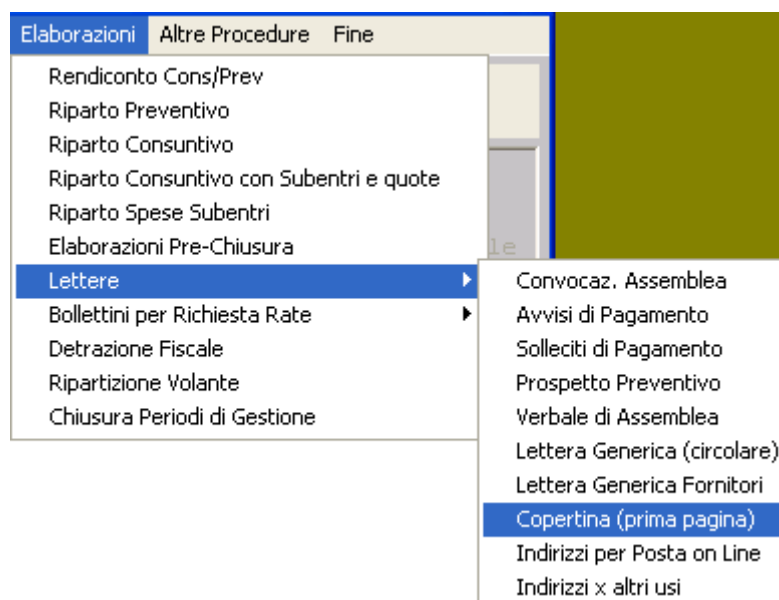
Elaborazioni Altre Procedure Fine

Rendiconto Cons/Prev
Riparto Preventivo
Riparto Consuntivo
Riparto Consuntivo con Subentri e quote
Riparto Spese Subentri
Elaborazioni Pre-Chiusura
Lettere
Bollettini per Richiesta Rate
Detrazione Fiscale
Ripartizione Volante
Chiusura Periodi di Gestione

Convocaz. Assemblea
Avvisi di Pagamento
Solleciti di Pagamento
Prospetto Preventivo
Verbale di Assemblea
Lettera Generica (circolare)
Lettera Generica Fornitori
Copertina (prima pagina)
Indirizzi per Posta on Line
Indirizzi x altri usi